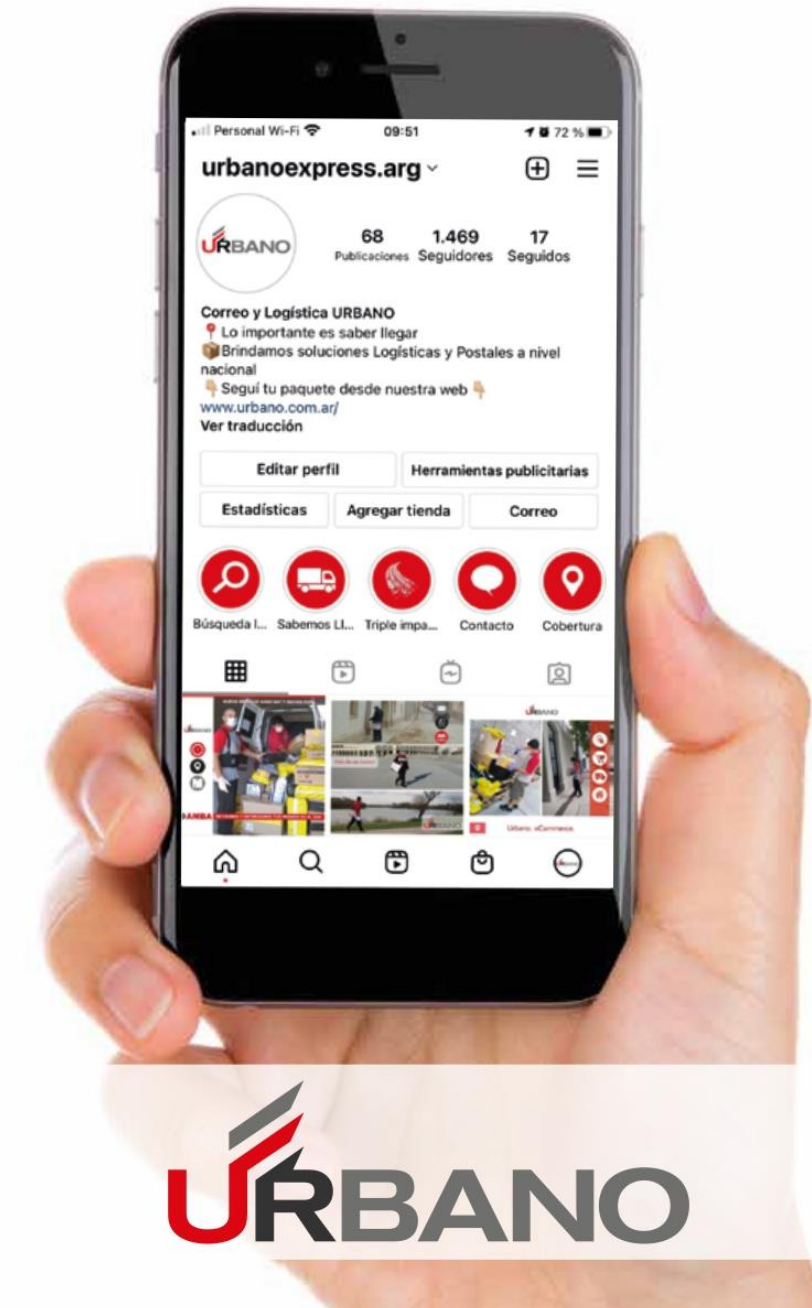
Personal Wi-Fi 09:51 72 %

urbanoexpress.arg

URBANO

68 Publicaciones 1.469 Seguidores 17 Seguidos

Correo y Logística URBANO
📍Lo importante es saber llegar
📦Brindamos soluciones Logísticas y Postales a nivel nacional
👇Seguí tu paquete desde nuestra web 👇
www.urbano.com.ar/
Ver traducción

Editar perfil
Herramientas publicitarias
Estadísticas
Agregar tienda
Correo

Búsqueda l... Sabemos Ll... Triple impa... Contacto Cobertura

URBANO

URBANO